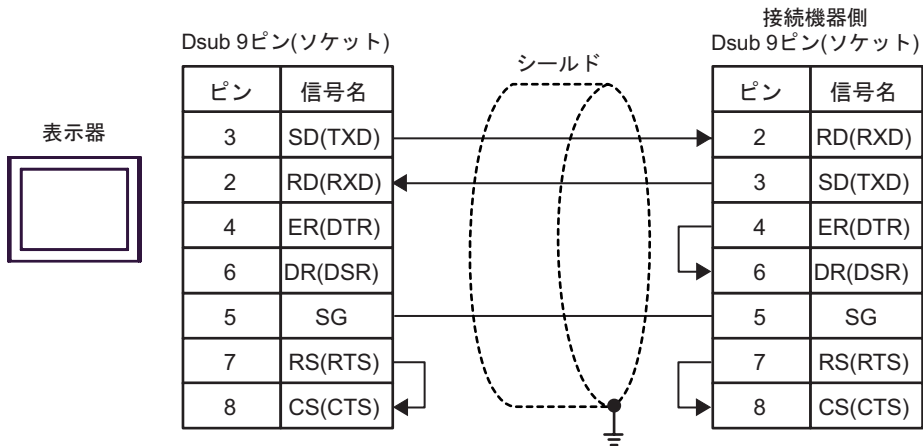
表示器

Dsub 9ピン(ソケット)

| ピン | 信号名 |
|---|---|
| 3 | SD(TXD) |
| 2 | RD(RXD) |
| 4 | ER(DTR) |
| 6 | DR(DSR) |
| 5 | SG |
| 7 | RS(RTS) |
| 8 | CS(CTS) |

シールド

接続機器側
Dsub 9ピン(ソケット)

| ピン | 信号名 |
|---|---|
| 2 | RD(RXD) |
| 3 | SD(TXD) |
| 4 | ER(DTR) |
| 6 | DR(DSR) |
| 5 | SG |
| 7 | RS(RTS) |
| 8 | CS(CTS) |